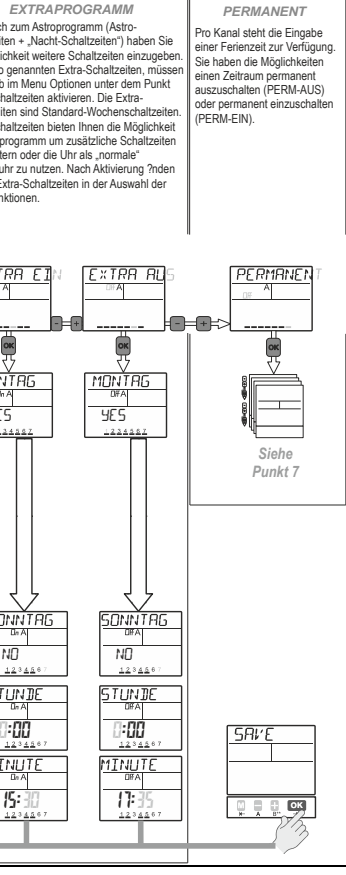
EXTRAPROGRAMM

ch zum Astroprogramm (Astro-iten + „Nacht-Schaltzeiten") haben Sie lichkeit weitere Schaltzeiten einzugeben. o genannten Extra-Schaltzeiten, müssen b im Menu Optionen unter dem Punkt chaltzeiten aktivieren. Die Extra-iten sind Standard-Wochenschaltzeiten. chaltzeiten bieten Ihnen die Möglichkeit programm um zusätzliche Schaltzeiten tern oder die Uhr als „normale" uhr zu nutzen. Nach Aktivierung ?nden Extra-Schaltzeiten in der Auswahl der nktionen.

PERMANENT

Pro Kanal steht die Eingabe einer Ferienzeit zur Verfügung. Sie haben die Möglichkeit einen Zeitraum permanent auszuschalten (PERM-AUS) oder permanent einzuschalten (PERM-EIN).

XTRA EIN
A
EXTRA AUS
OFF A
PERMANENT
A
OFF

OK
OK
OK

NTAG
On A
ES
1 2 3 4 5 6 7

MONTAG
OFF A
YES
1 2 3 4 5 6 7

Siehe Punkt 7

ONNTAG
On A
NO
1 2 3 4 5 6 7

SONNTAG
OFF A
NO
1 2 3 4 5 6 7

STUNDE
On A
:00
1 2 3 4 5 6 7

STUNDE
OFF A
0:00
1 2 3 4 5 6 7

SAVE

INUTE
On A
15:30
1 2 3 4 5 6 7

MINUTE
OFF A
17:35
1 2 3 4 5 6 7

OK